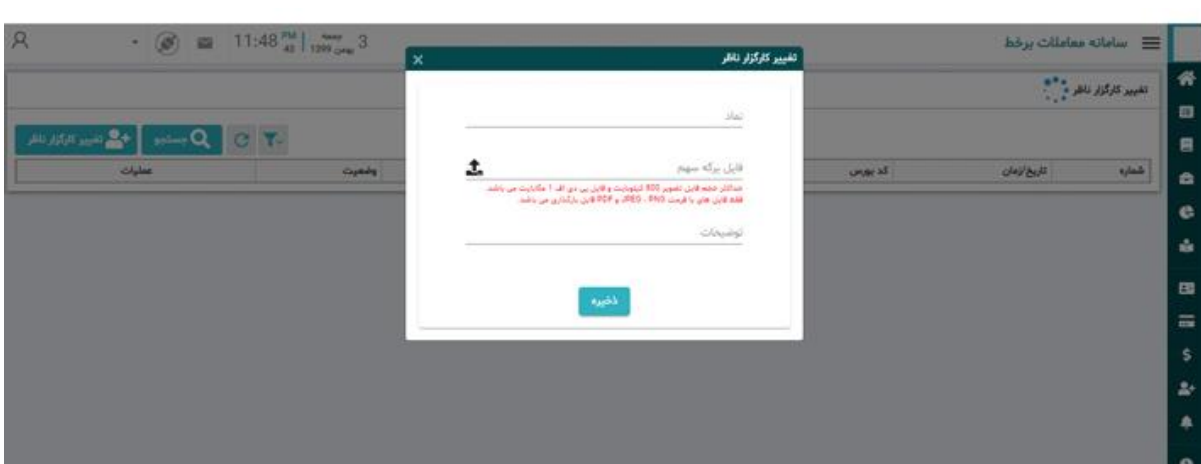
سامانه معاملات برخط

11:48 PM 43 | جمعه بهمن 1399 3

تغییر کارگزار ناظر

تغییر کارگزار ناظر

جستجو

شماره | تاریخ/زمان | کد بورس | وضعیت | عملیات

تغییر کارگزار ناظر

نماد

فایل برگه سهم

حداکثر حجم فایل تصویر 500 کیلوبایت و فایل پی دی اف 1 مگابایت می باشد.
فقط فایل های با فرمت JPEG ، PNG و PDF قابل بارگذاری می باشد.

توضیحات

ذخیره